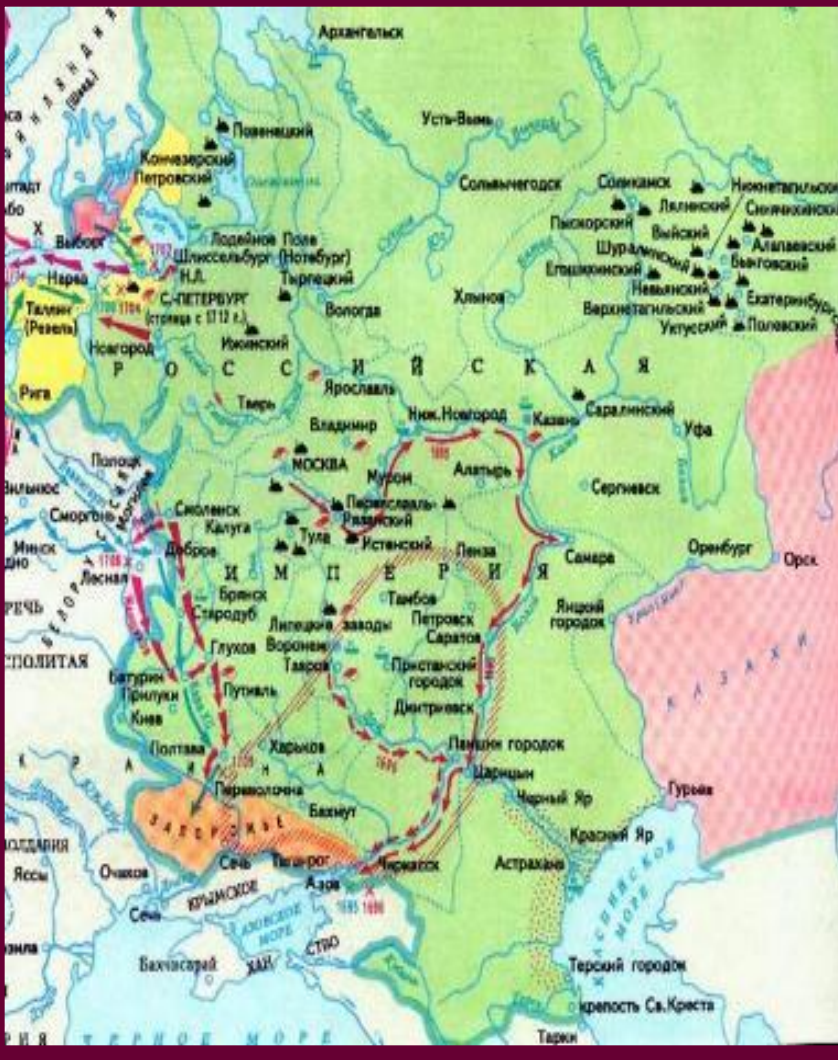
Архангельск
Усть-Вымь
Повенецкий
Кончезерский
Петровский
Сольвычегодск
Соликамск
Нижнетагильский
Лялинский
Синячихинский
Пыскорский
Выйский
Алапаевский
Шуралинский
Быньговский
Егошихинский
Невьянский
Верхнетагильский
Екатеринбург
Уктусский
Полевский
Выборг
Лодейное Поле
Шлиссельбург (Нотебург)
Тырпецкий
Нарва
Н.Л.
С.-ПЕТЕРБУРГ (столица с 1712 г.)
Таллин (Ревель)
Новгород
Ижинский
Вологда
Хлынов
Рига
Р О С С И Й С К А Я
Ярославль
Тверь
Владимир
Ниж.Новгород
Казань
Саранинский
Уфа
Полоцк
МОСКВА
Муром
Алатырь
Сергиевск
Вильнюс
Сморгонь
Смоленск
Калуга
Переславль-Рязанский
Тула
Истенский
Пенза
Самара
Оренбург
Орск
Минск
Лесная
Доброе
И М П Е Р И Я
Брянск
Стародуб
Тамбов
Петровск
Саратов
Яицкий городок
Липецкие заводы
Воронеж
Глухов
Тавров
Пристанский городок
Батурин
Прилуки
Путивль
Киев
Дмитриевск
Полтава
Харьков
Паншин городок
Царицын
Переволочна
Бахмут
Черный Яр
Гурьев
ЗАПОРОЖЬЕ
Красный Яр
Сечь
Таганрог
Черкасск
Астрахань
Очаков
Азов
Яссы
Бахчисарай
Терский городок
крепость Св.Креста
Тарки
КАЗАХИ
КАСПИЙСКОЕ МОРЕ
АЗОВСКОЕ МОРЕ
ЧЕРНОЕ МОРЕ
КРЫМСКОЕ ХАНСТВО
ЯИЦКОЙ
ФИНЛЯНДИЯ (Швец.)
ПОЛИТАЯ
РЕЧЬ
МОЛДАВИЯ
1695 1696
1708
1709
1704
1702
1703